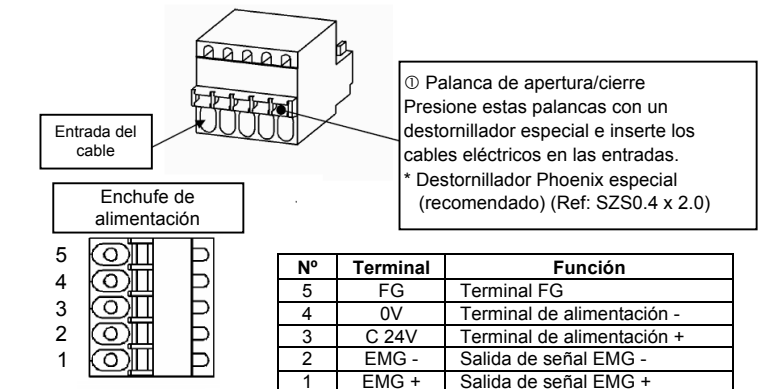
① Palanca de apertura/cierre
Presione estas palancas con un destornillador especial e inserte los cables eléctricos en las entradas.
* Destornillador Phoenix especial (recomendado) (Ref: SZS0.4 x 2.0)

Entrada del cable

Enchufe de alimentación

5
4
3
2
1

| Nº | Terminal | Función |
|---|---|---|
| 5 | FG | Terminal FG |
| 4 | 0V | Terminal de alimentación - |
| 3 | C 24V | Terminal de alimentación + |
| 2 | EMG - | Salida de señal EMG - |
| 1 | EMG + | Salida de señal EMG + |